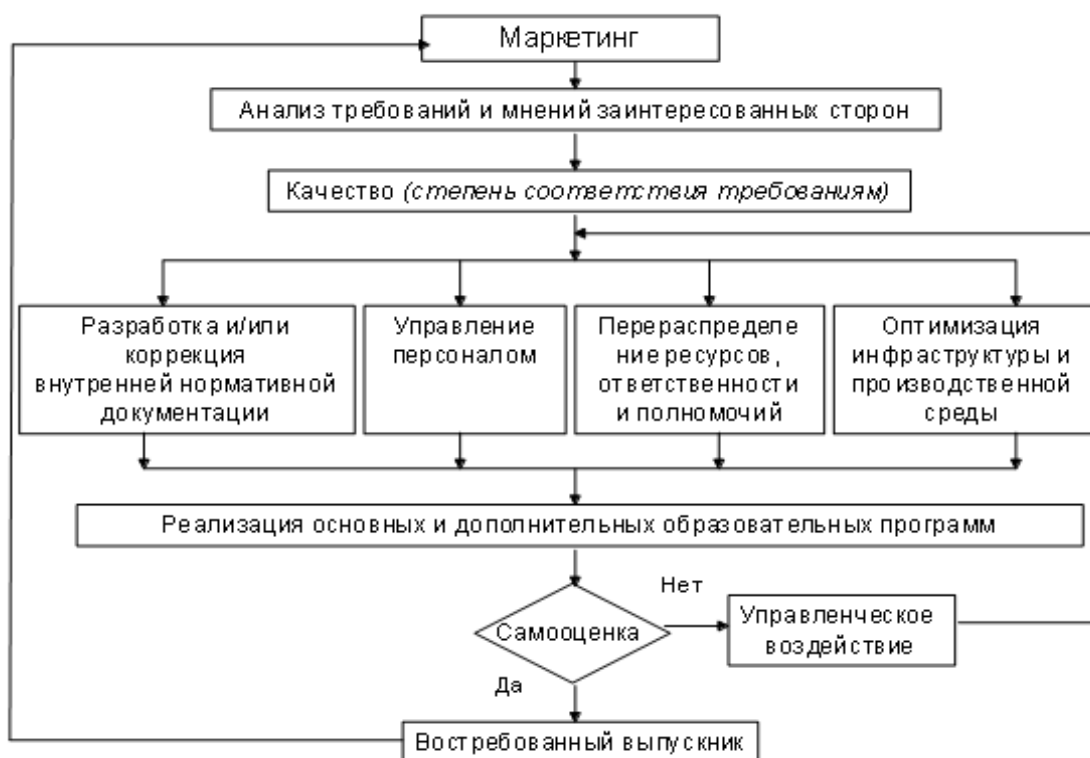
Маркетинг

Анализ требований и мнений заинтересованных сторон

Качество (степень соответствия требованиям)

Разработка и/или коррекция внутренней нормативной документации

Управление персоналом

Перераспределение ресурсов, ответственности и полномочий

Оптимизация инфраструктуры и производственной среды

Реализация основных и дополнительных образовательных программ

Самооценка

Нет

Управленческое воздействие

Да

Востребованный выпускник